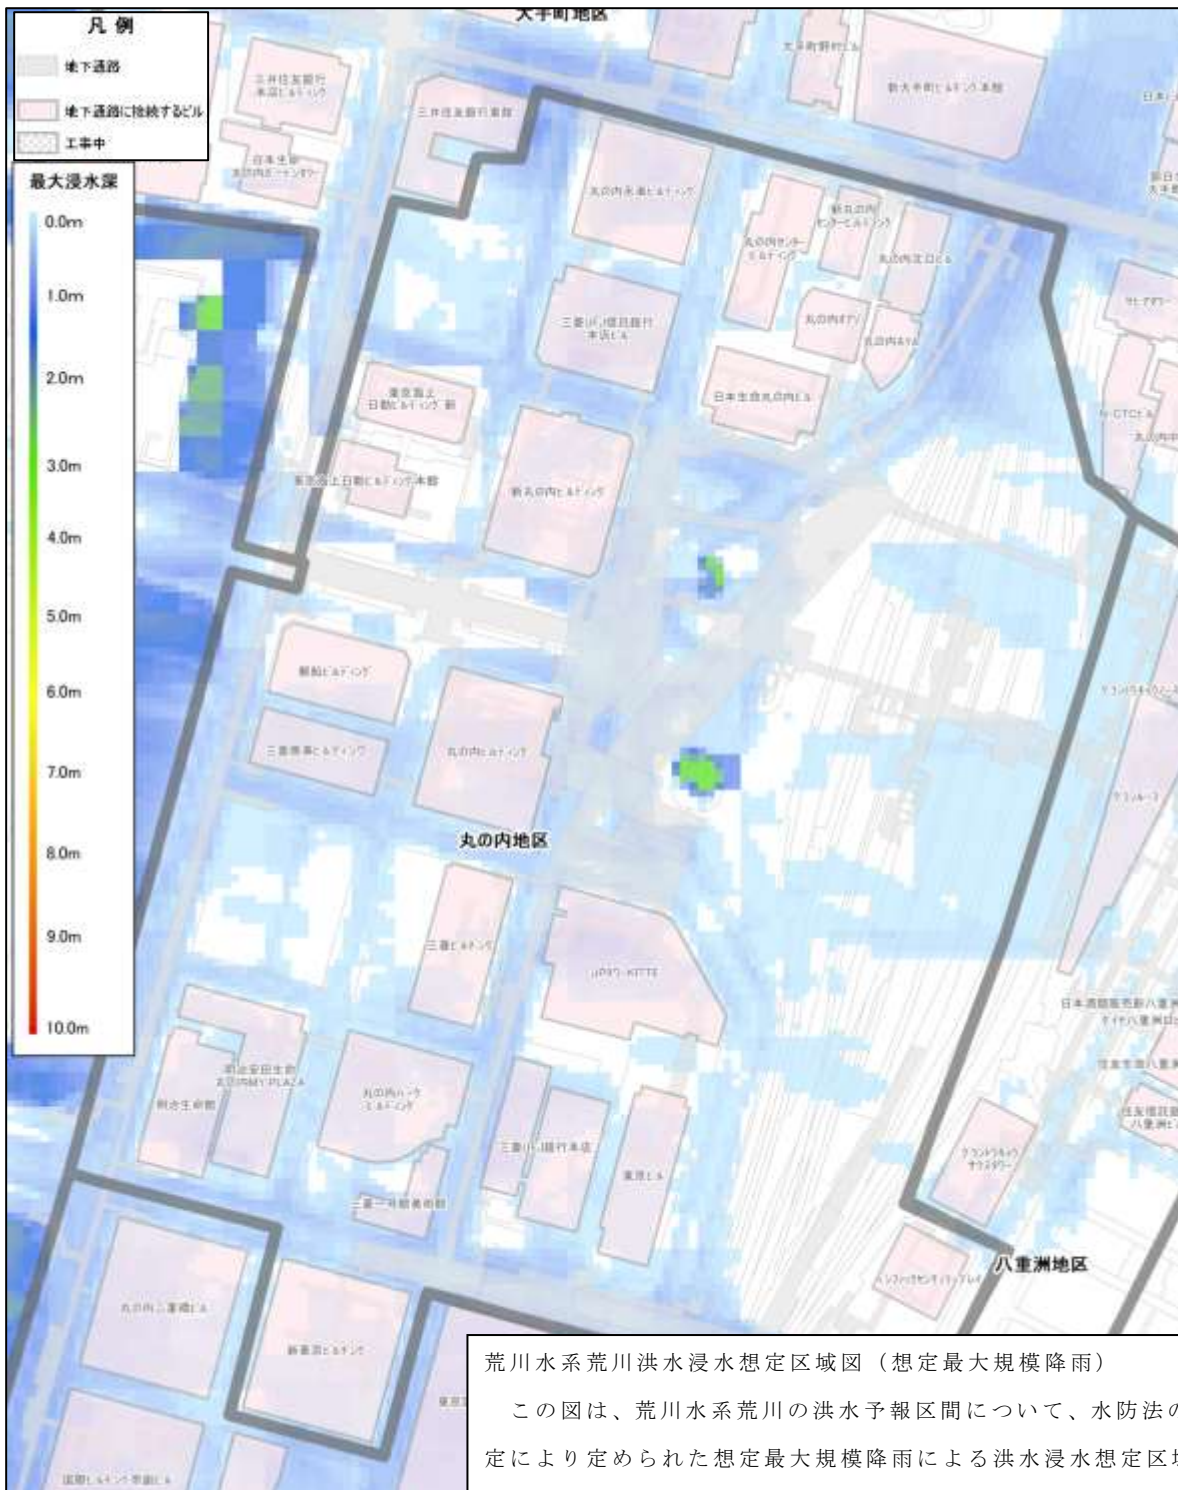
凡 例

地下通路

地下通路に接続するビル

工事中

最大浸水深

0.0m

1.0m

2.0m

3.0m

4.0m

5.0m

6.0m

7.0m

8.0m

9.0m

10.0m

大手町地区

丸の内地区

八重洲地区

三井住友銀行本店ビルディング

日本生命丸の内ガーデンタワー

大手町野村ビル

新大手町ビルヂング本館

丸の内永楽ビルディング

新丸の内センタービルディング

丸の内センタービルディング

丸の内北口ビル

丸の内オアゾ

三菱UFJ信託銀行本店ビル

日本生命丸の内ビル

東京海上日動ビルディング新館

東京海上日動ビルディング本館

新丸の内ビルディング

郵船ビルディング

三菱商事ビルディング

丸の内ビルディング

三菱ビルディング

JPタワー KITTE

明治安田生命ビル

丸の内MY PLAZA

明治生命館

丸の内パークビルディング

三菱UFJ銀行本店

東京ビル

三菱一号館美術館

丸の内二重橋ビル

新東京ビルディング

国際ビルヂング

グラントウキョウノースタワー

グラントウキョウサウスタワー

日本酒類販売新八重洲

住友信託銀行八重洲ビル

荒川水系荒川洪水浸水想定区域図（想定最大規模降雨）

この図は、荒川水系荒川の洪水予報区間について、水防法の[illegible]定により定められた想定最大規模降雨による洪水浸水想定区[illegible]